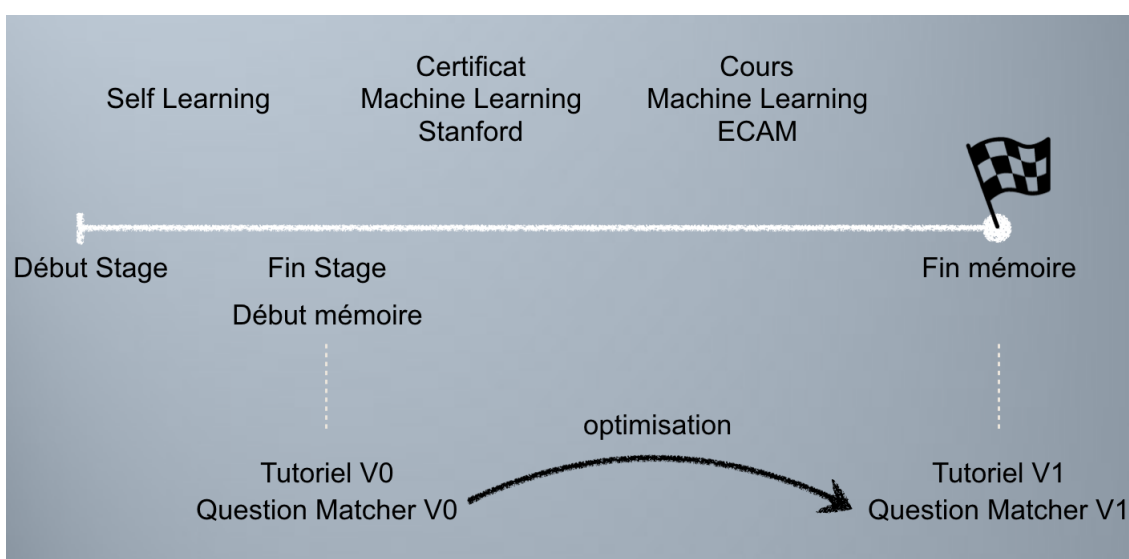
Self Learning

Certificat
Machine Learning
Stanford

Cours
Machine Learning
ECAM

Début Stage

Fin Stage
Début mémoire

Fin mémoire

optimisation

Tutoriel V0
Question Matcher V0

Tutoriel V1
Question Matcher V1